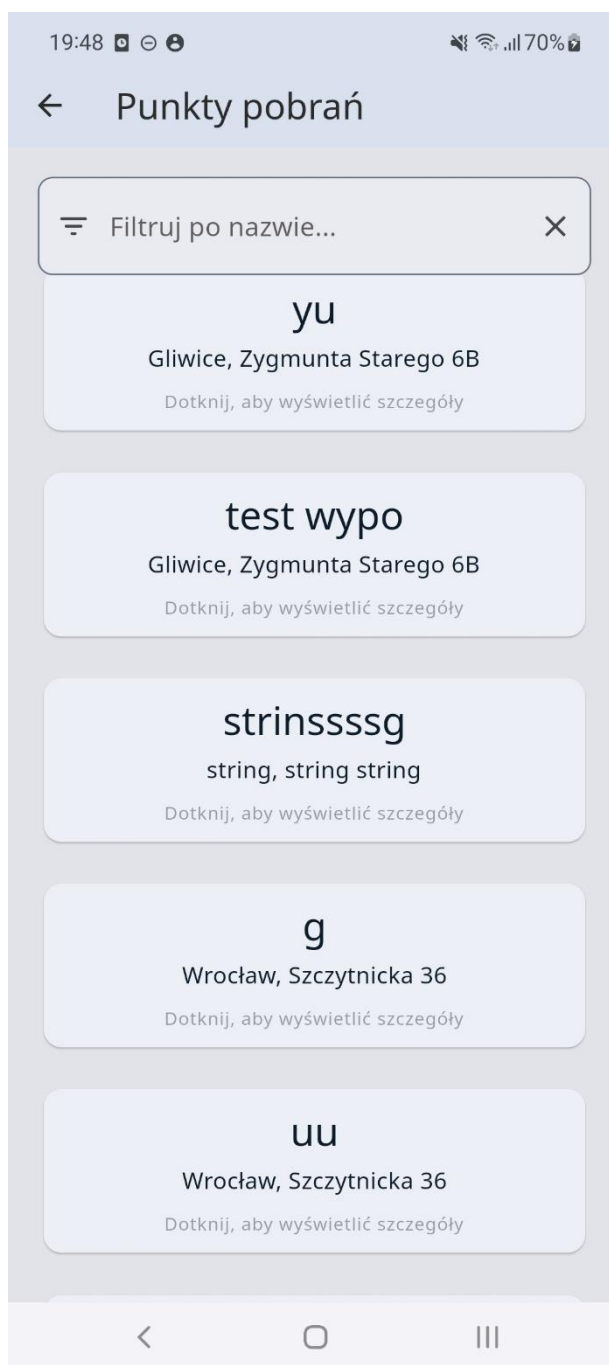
19:48

70%

Punkty pobrań

Filtruj po nazwie...

yu
Gliwice, Zygmunta Starego 6B
Dotknij, aby wyświetlić szczegóły

test wypo
Gliwice, Zygmunta Starego 6B
Dotknij, aby wyświetlić szczegóły

strinssssg
string, string string
Dotknij, aby wyświetlić szczegóły

g
Wrocław, Szczytnicka 36
Dotknij, aby wyświetlić szczegóły

uu
Wrocław, Szczytnicka 36
Dotknij, aby wyświetlić szczegóły